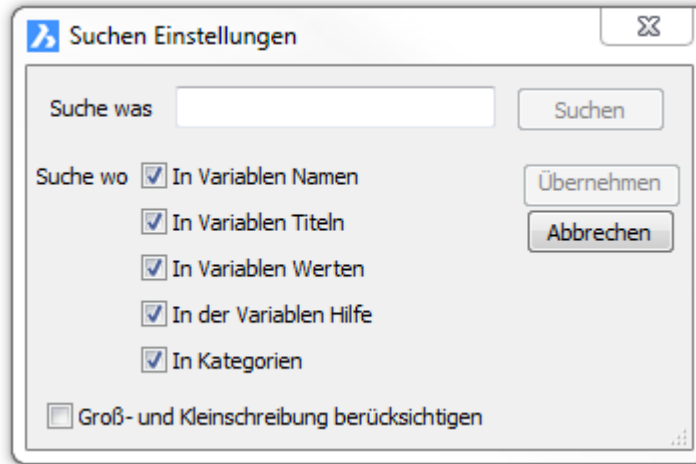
Suchen Einstellungen

Suche was

Suchen

Suche wo In Variablen Namen

In Variablen Titeln

In Variablen Werten

In der Variablen Hilfe

In Kategorien

Übernehmen

Abbrechen

Groß- und Kleinschreibung berücksichtigen